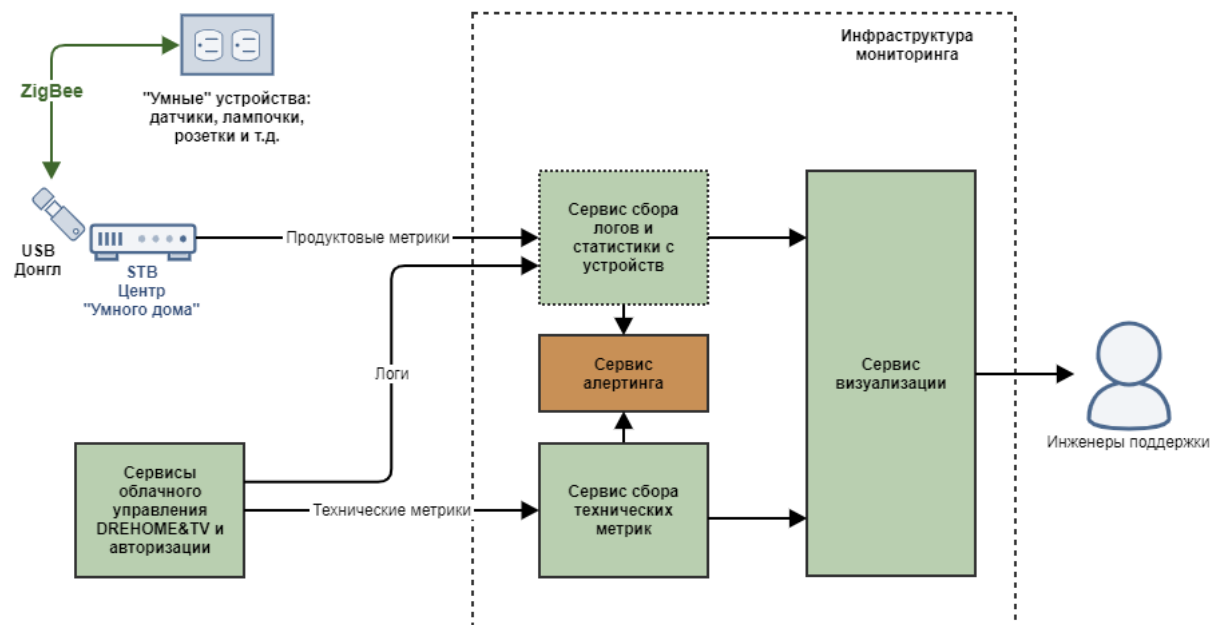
ZigBee

"Умные" устройства: датчики, лампочки, розетки и т.д.

USB Донгл

STB Центр "Умного дома"

Инфраструктура мониторинга

Продуктовые метрики

Сервис сбора логов и статистики с устройств

Логи

Сервис алертинга

Сервис визуализации

Инженеры поддержки

Сервисы облачного управления DREHOME&TV и авторизации

Технические метрики

Сервис сбора технических метрик